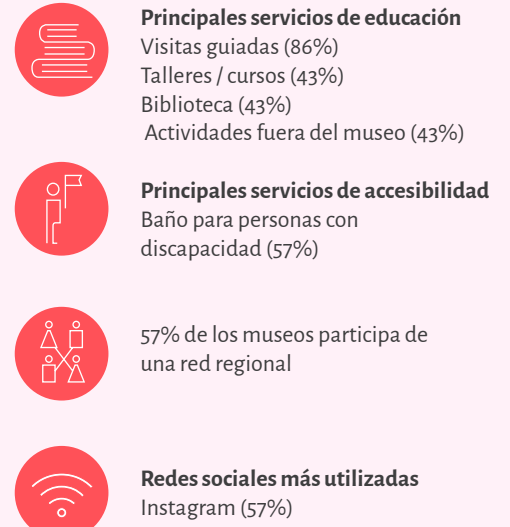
**Principales servicios de educación**
Visitas guiadas (86%)
Talleres / cursos (43%)
Biblioteca (43%)
Actividades fuera del museo (43%)

**Principales servicios de accesibilidad**
Baño para personas con discapacidad (57%)

57% de los museos participa de una red regional

**Redes sociales más utilizadas**
Instagram (57%)